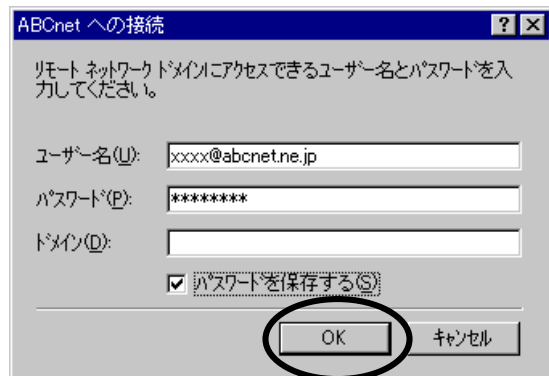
ABCnet への接続

リモート ネットワーク ドメインにアクセスできるユーザー名とパスワードを入力してください。

ユーザー名(U): xxxx@abcnet.ne.jp

パスワード(P): ********

ドメイン(D):

パスワードを保存する(S)

OK

キャンセル